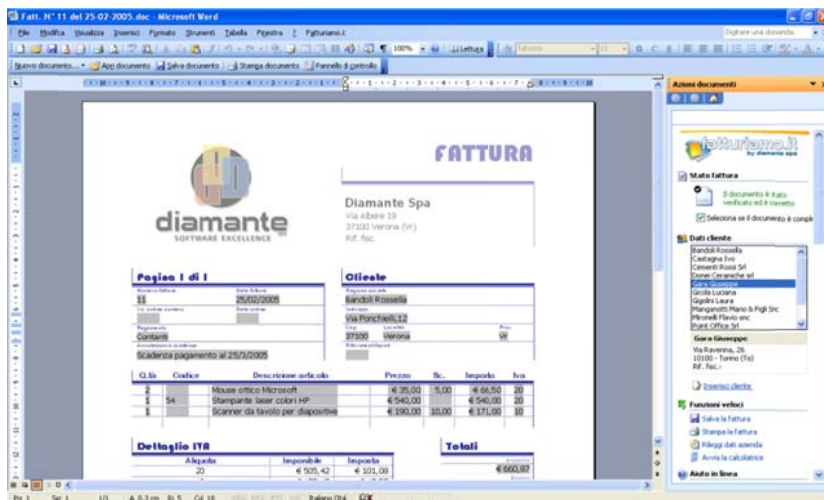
Fatt. N° 11 del 25-02-2005.doc - Microsoft Word

File Modifica Visualizza Inserisci Formato Strumenti Tabella Finestra ? Fatturiamo.it

Digitare una domanda.

100% Lettura

Nuovo documento... Apri documento Salva documento Stampa documento Pannello di controllo

FATTURA

diamante
SOFTWARE EXCELLENCE

Diamante Spa
Via Albere 19
37100 Verona (Vr)
P.I. fisc.

Pagina 1 di 1

Numero fattura: 11
Data fattura: 25/02/2005

Pagamento: Contanti

Scadenza pagamento al 25/3/2005

Cliente

Bandoli Rossella

Via Ponchielli,12

37100 Verona VR

| Q.tà | Codice | Descrizione articolo | Prezzo | Sc. | Importo | Iva |
|---|---|---|---|---|---|---|
| 2 | | Mouse ottico Microsoft | € 35,00 | 5,00 | € 66,50 | 20 |
| 1 | 54 | Stampante laser colori HP | € 540,00 | | € 540,00 | 20 |
| 1 | | Scanner da tavolo per diapositive | € 190,00 | 10,00 | € 171,00 | 10 |

Dettaglio IVA

| Aliquota | Imponibile | Imposta |
|---|---|---|
| 20 | € 505,42 | € 101,08 |

Totali

€ 660,87

Azioni documenti

fatturiamo.it by diamante spa

Stato fattura

Il documento è stato verificato ed è corretto

Seleziona se il documento è compl

Dati cliente

Bandoli Rossella
Castagna Ivo
Cementi Rossi Srl
Donei Ceramiche srl
Gara Giuseppe
Gicola Luciana
Gigolini Laura
Manganotti Mario & Figli Snc
Mironelli Flavio snc
Point Office Srl

Gara Giuseppe
Via Ravenna, 26
10100 - Torino (To)
P.I. fisc.:

Inserisci cliente

Funzioni veloci

Salva la fattura
Stampa la fattura
Rileggi dati azienda
Avvia la calcolatrice

Aiuto in linea

Pg 1 Sez 1 1/1 A 0,3 cm Ri 5 Col 18 Italiano (Ita)